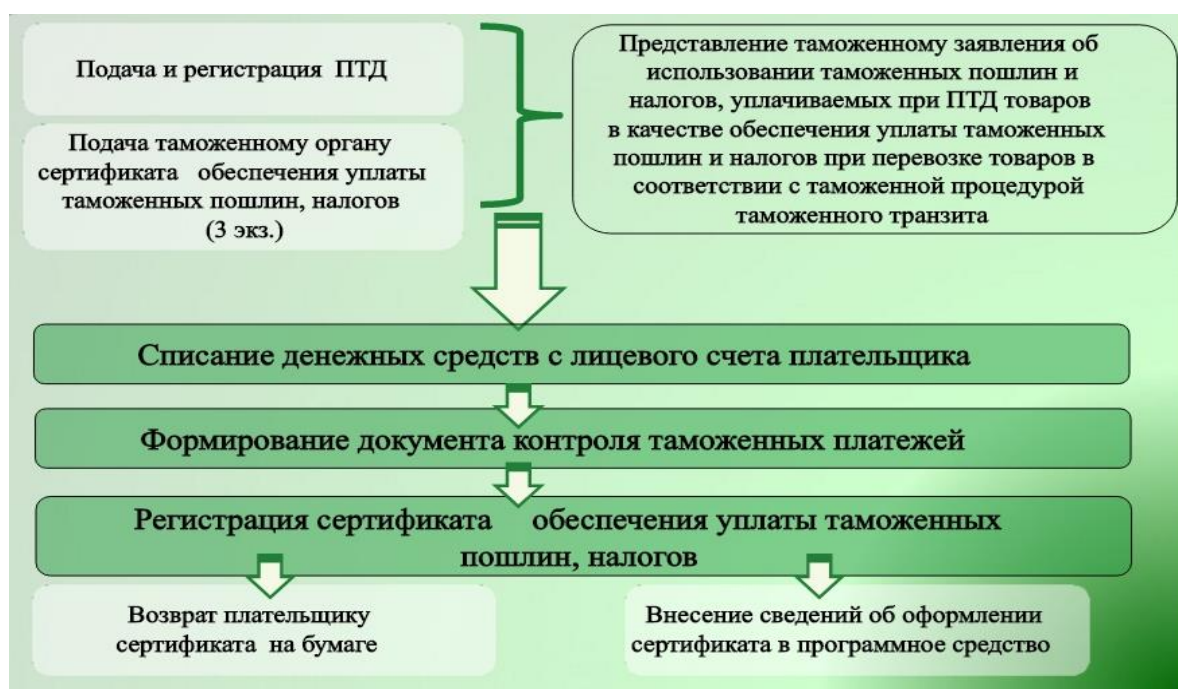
Подача и регистрация ПТД

Подача таможенному органу сертификата обеспечения уплаты таможенных пошлин, налогов (3 экз.)

Представление таможенному заявления об использовании таможенных пошлин и налогов, уплачиваемых при ПТД товаров в качестве обеспечения уплаты таможенных пошлин и налогов при перевозке товаров в соответствии с таможенной процедурой таможенного транзита

Списание денежных средств с лицевого счета плательщика

Формирование документа контроля таможенных платежей

Регистрация сертификата обеспечения уплаты таможенных пошлин, налогов

Возврат плательщику сертификата на бумаге

Внесение сведений об оформлении сертификата в программное средство